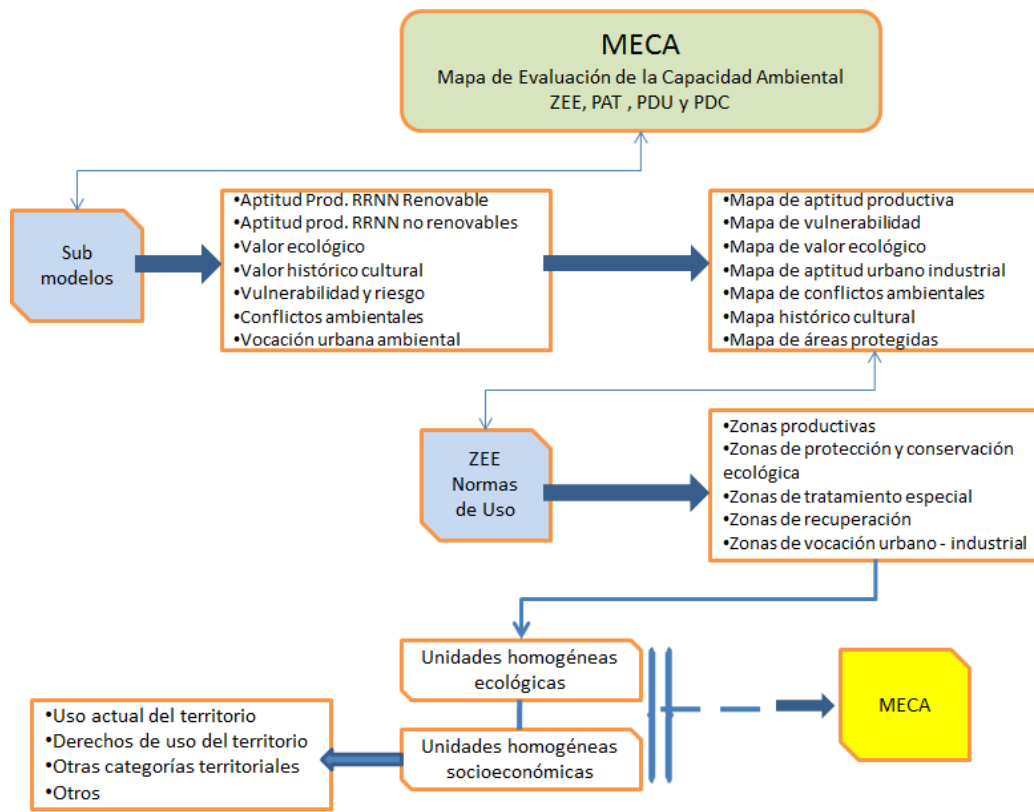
MECA
Mapa de Evaluación de la Capacidad Ambiental
ZEE, PAT , PDU y PDC

Sub modelos

•Aptitud Prod. RRNN Renovable
•Aptitud prod. RRNN no renovables
•Valor ecológico
•Valor histórico cultural
•Vulnerabilidad y riesgo
•Conflictos ambientales
•Vocación urbana ambiental

•Mapa de aptitud productiva
•Mapa de vulnerabilidad
•Mapa de valor ecológico
•Mapa de aptitud urbano industrial
•Mapa de conflictos ambientales
•Mapa histórico cultural
•Mapa de áreas protegidas

ZEE Normas de Uso

•Zonas productivas
•Zonas de protección y conservación ecológica
•Zonas de tratamiento especial
•Zonas de recuperación
•Zonas de vocación urbano - industrial

Unidades homogéneas ecológicas

MECA

•Uso actual del territorio
•Derechos de uso del territorio
•Otras categorías territoriales
•Otros

Unidades homogéneas socioeconómicas